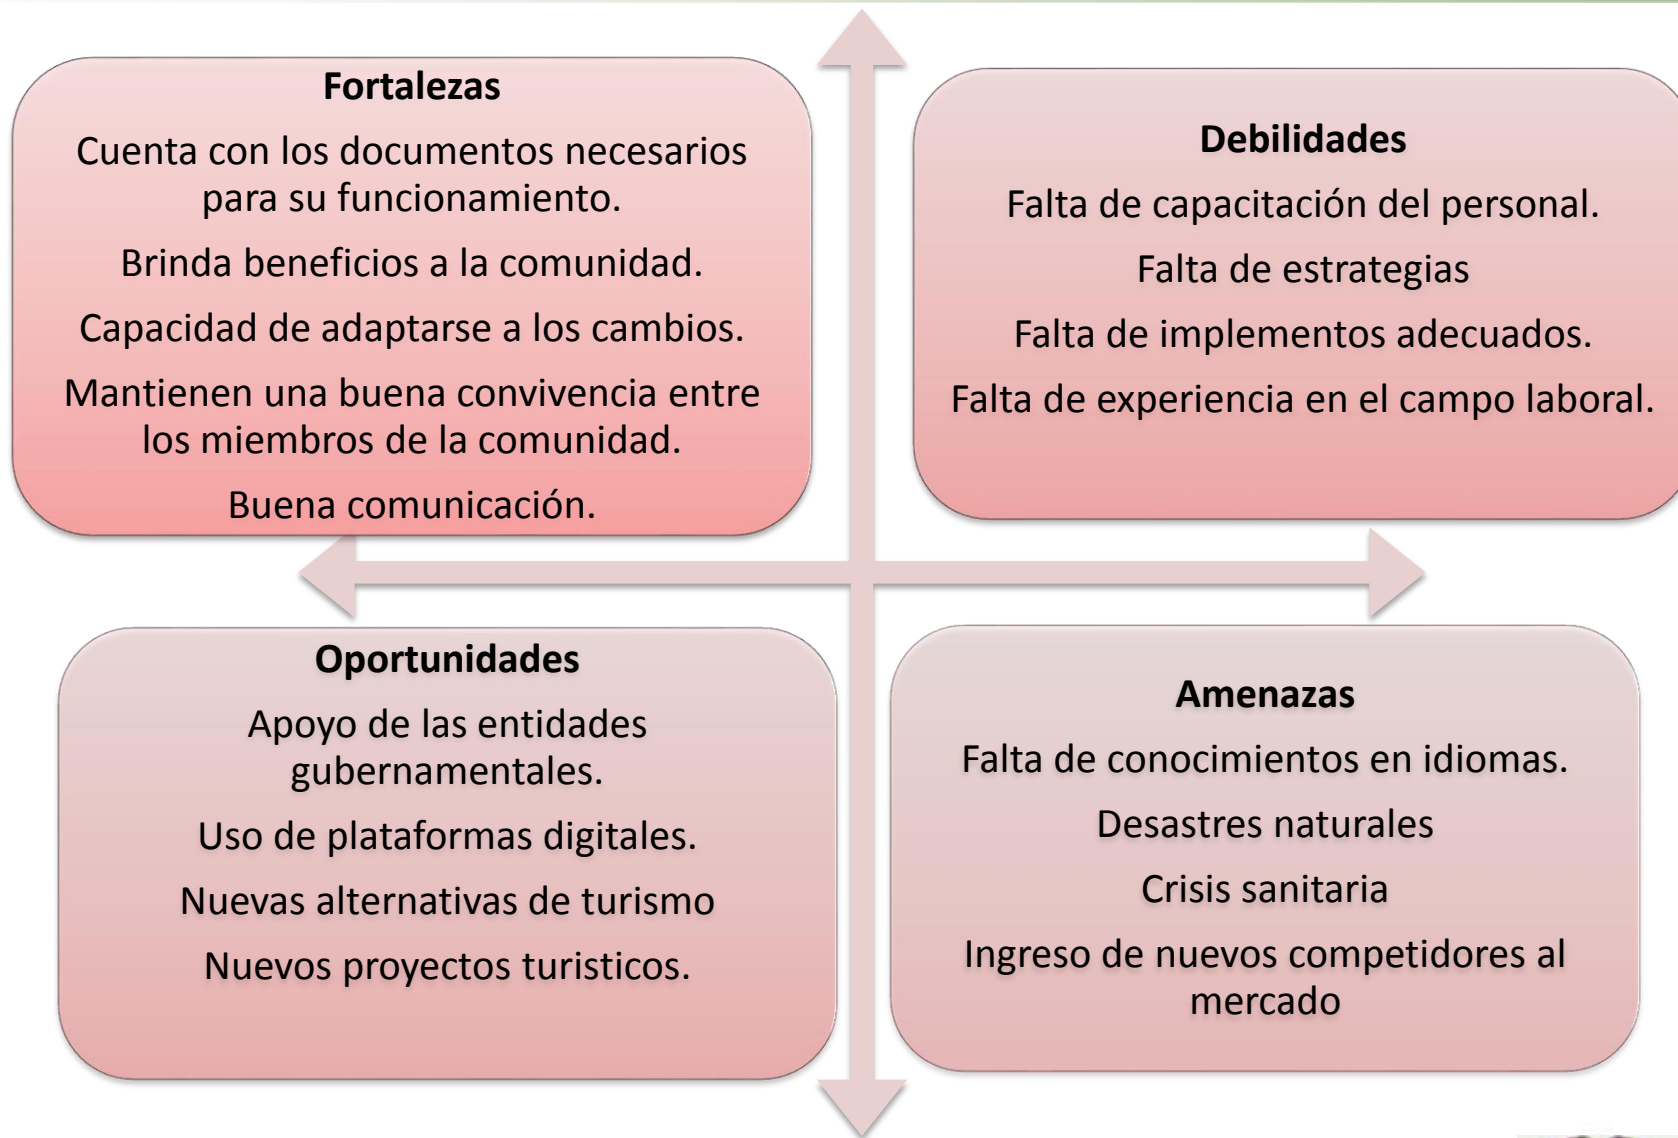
Fortalezas

Cuenta con los documentos necesarios para su funcionamiento.

Brinda beneficios a la comunidad.

Capacidad de adaptarse a los cambios.

Mantienen una buena convivencia entre los miembros de la comunidad.

Buena comunicación.

Debilidades

Falta de capacitación del personal.

Falta de estrategias

Falta de implementos adecuados.

Falta de experiencia en el campo laboral.

Oportunidades

Apoyo de las entidades gubernamentales.

Uso de plataformas digitales.

Nuevas alternativas de turismo

Nuevos proyectos turisticos.

Amenazas

Falta de conocimientos en idiomas.

Desastres naturales

Crisis sanitaria

Ingreso de nuevos competidores al mercado